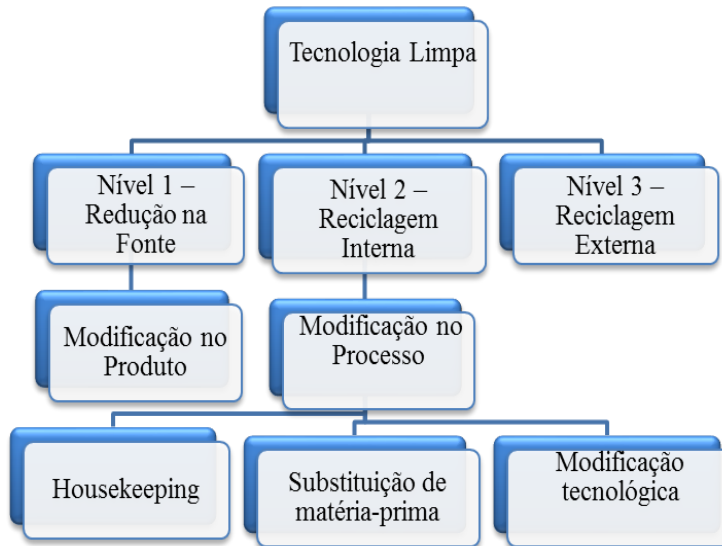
Tecnologia Limpa

Nível 1 – Redução na Fonte

Nível 2 – Reciclagem Interna

Nível 3 – Reciclagem Externa

Modificação no Produto

Modificação no Processo

Housekeeping

Substituição de matéria-prima

Modificação tecnológica